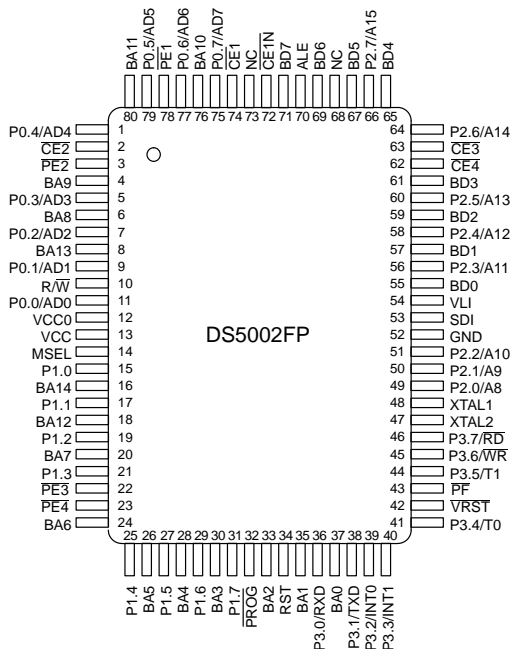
BA11
P0.5/AD5
PE1
P0.6/AD6
BA10
P0.7/AD7
CE1
NC
CE1N
BD7
ALE
BD6
NC
BD5
P2.7/A15
BD4

80 79 78 77 76 75 74 73 72 71 70 69 68 67 66 65

P0.4/AD4 1
$\overline{CE2}$ 2
$\overline{PE2}$ 3
BA9 4
P0.3/AD3 5
BA8 6
P0.2/AD2 7
BA13 8
P0.1/AD1 9
R/$\overline{W}$ 10
P0.0/AD0 11
VCC0 12
VCC 13
MSEL 14
P1.0 15
BA14 16
P1.1 17
BA12 18
P1.2 19
BA7 20
P1.3 21
$\overline{PE3}$ 22
$\overline{PE4}$ 23
BA6 24

DS5002FP

64 P2.6/A14
63 $\overline{CE3}$
62 $\overline{CE4}$
61 BD3
60 P2.5/A13
59 BD2
58 P2.4/A12
57 BD1
56 P2.3/A11
55 BD0
54 VLI
53 SDI
52 GND
51 P2.2/A10
50 P2.1/A9
49 P2.0/A8
48 XTAL1
47 XTAL2
46 P3.7/$\overline{RD}$
45 P3.6/$\overline{WR}$
44 P3.5/T1
43 $\overline{PF}$
42 $\overline{VRST}$
41 P3.4/T0

25 26 27 28 29 30 31 32 33 34 35 36 37 38 39 40

P1.4
BA5
P1.5
BA4
P1.6
BA3
P1.7
$\overline{PROG}$
BA2
RST
BA1
P3.0/RXD
BA0
P3.1/TXD
P3.2/$\overline{INT0}$
P3.3/$\overline{INT1}$